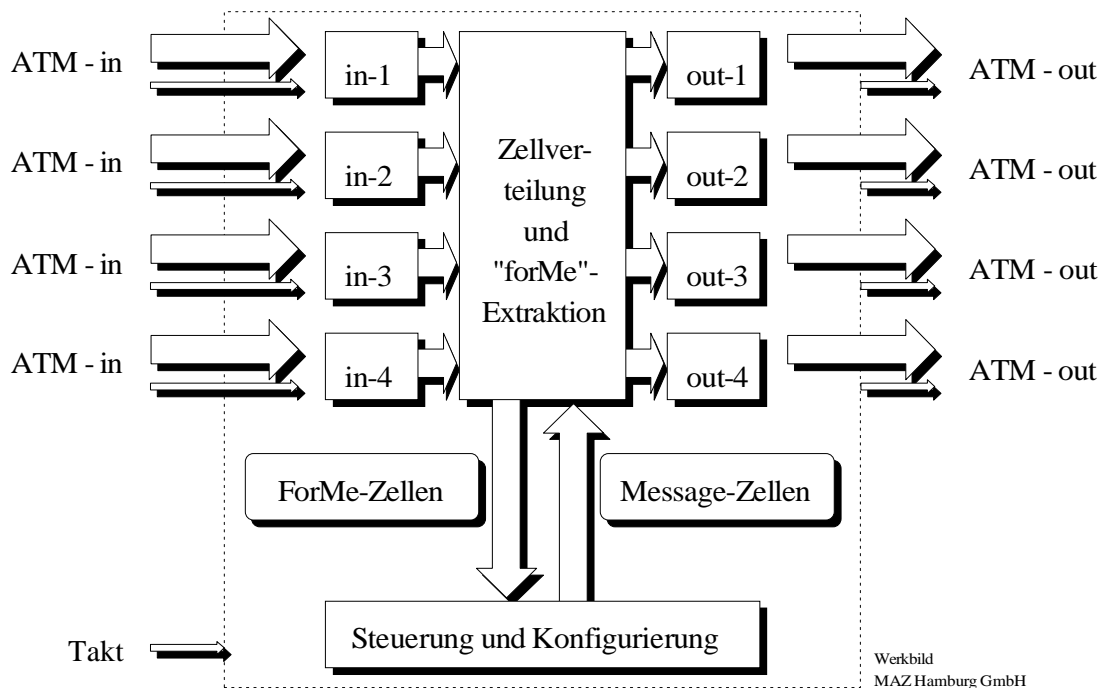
ATM - in

in-1

ATM - in

in-2

ATM - in

in-3

ATM - in

in-4

Zellverteilung und "forMe"-Extraktion

out-1

ATM - out

out-2

ATM - out

out-3

ATM - out

out-4

ATM - out

ForMe-Zellen

Message-Zellen

Takt

Steuerung und Konfigurierung

Werkbild
MAZ Hamburg GmbH